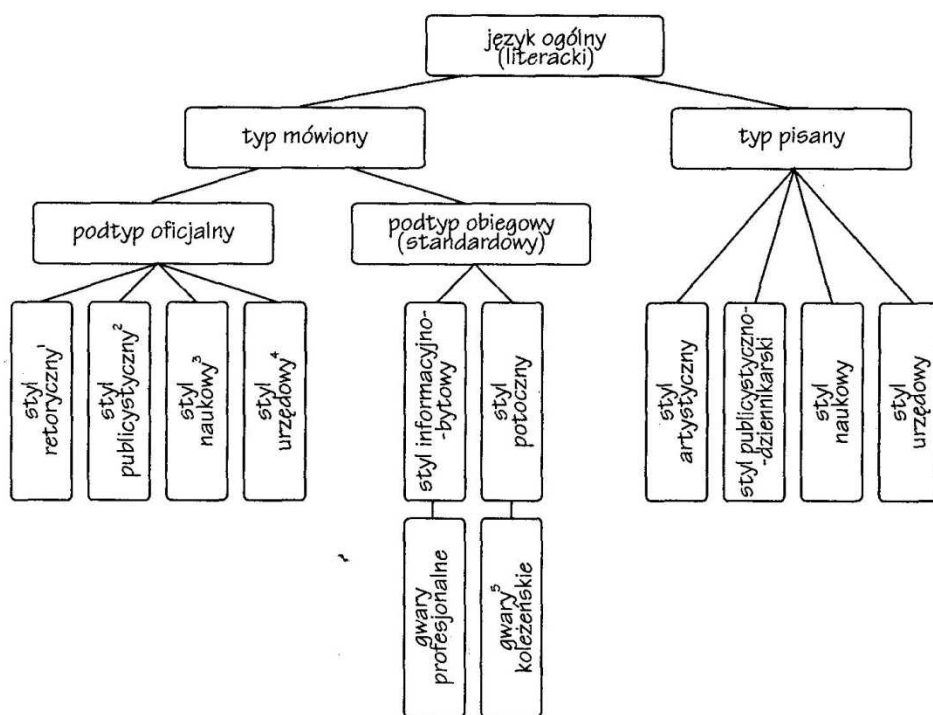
język ogólny (literacki)

typ mówiony

typ pisany

podtyp oficjalny

podtyp obiegowy (standardowy)

styl retoryczny$^1$

styl publicystyczny$^2$

styl naukowy$^3$

styl urzędowy$^4$

styl informacyjno-bytowy

styl potoczny

gwary profesjonalne

gwary$^5$ koleżeńskie

styl artystyczny

styl publicystyczno-dziennikarski

styl naukowy

styl urzędowy